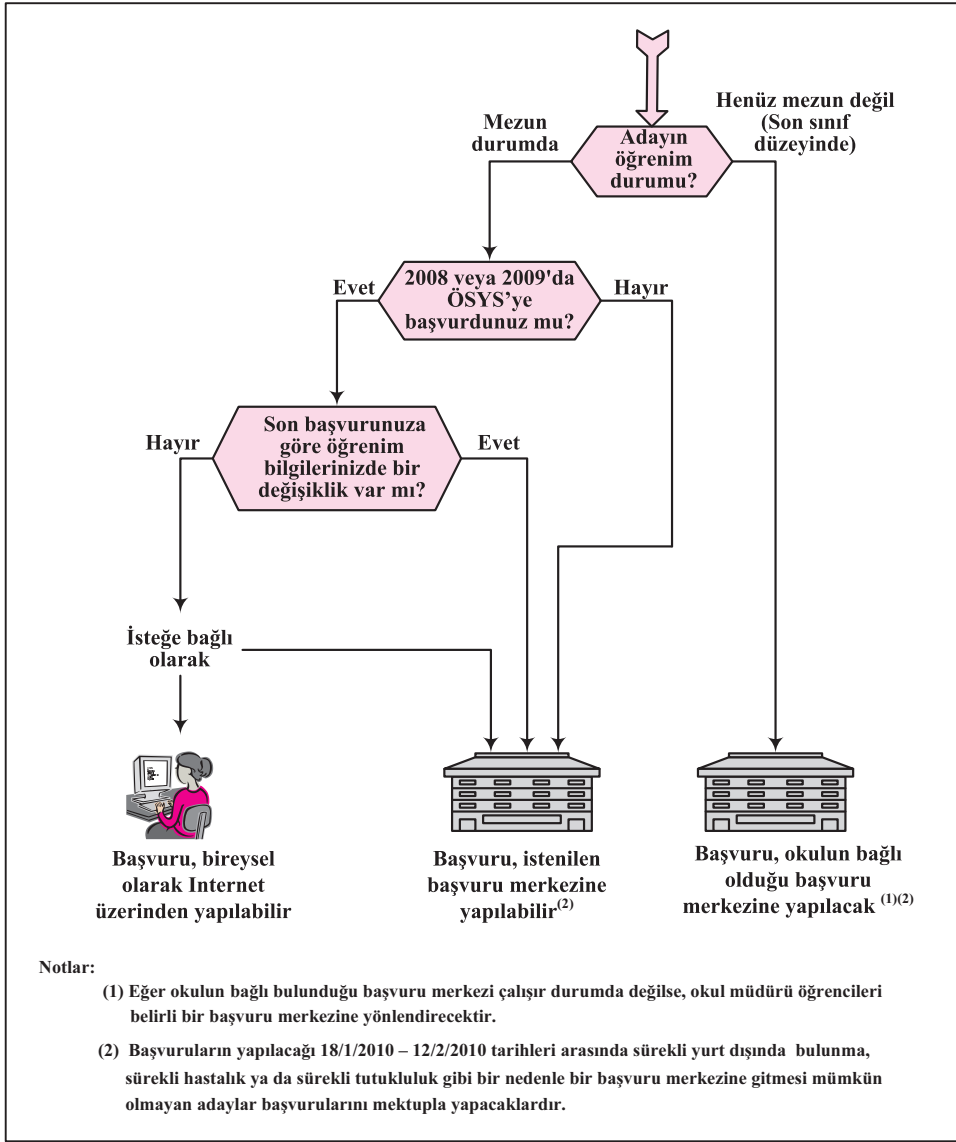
Henüz mezun değil (Son sınıf düzeyinde)

Mezun durumda

Adayın öğrenim durumu?

Evet

2008 veya 2009'da ÖSYS'ye başvurdunuz mu?

Hayır

Hayır

Son başvurunuza göre öğrenim bilgilerinizde bir değişiklik var mı?

Evet

İsteğe bağlı olarak

Başvuru, bireysel olarak Internet üzerinden yapılabilir

Başvuru, istenilen başvuru merkezine yapılabilir$^{(2)}$

Başvuru, okulun bağlı olduğu başvuru merkezine yapılacak $^{(1)(2)}$

Notlar:

(1) Eğer okulun bağlı bulunduğu başvuru merkezi çalışır durumda değilse, okul müdürü öğrencileri belirli bir başvuru merkezine yönlendirecektir.

(2) Başvuruların yapılacağı 18/1/2010 – 12/2/2010 tarihleri arasında sürekli yurt dışında bulunma, sürekli hastalık ya da sürekli tutukluluk gibi bir nedenle bir başvuru merkezine gitmesi mümkün olmayan adaylar başvurularını mektupla yapacaklardır.